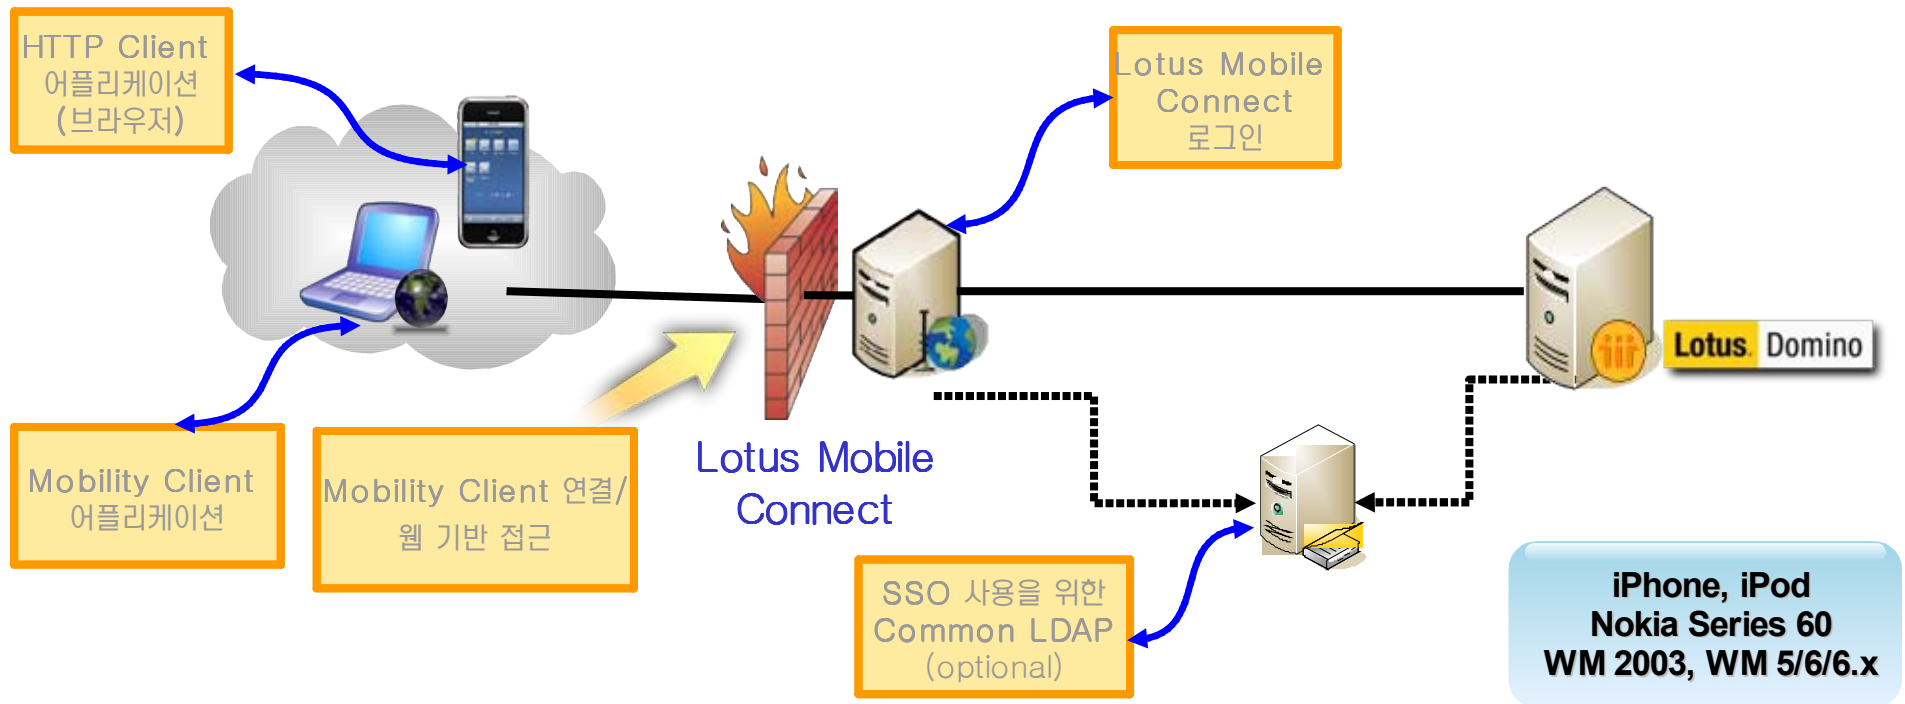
HTTP Client
어플리케이션
(브라우저)

Lotus Mobile Connect
로그인

Lotus. Domino

Mobility Client
어플리케이션

Mobility Client 연결/
웹 기반 접근

Lotus Mobile Connect

SSO 사용을 위한
Common LDAP
(optional)

iPhone, iPod
Nokia Series 60
WM 2003, WM 5/6/6.x